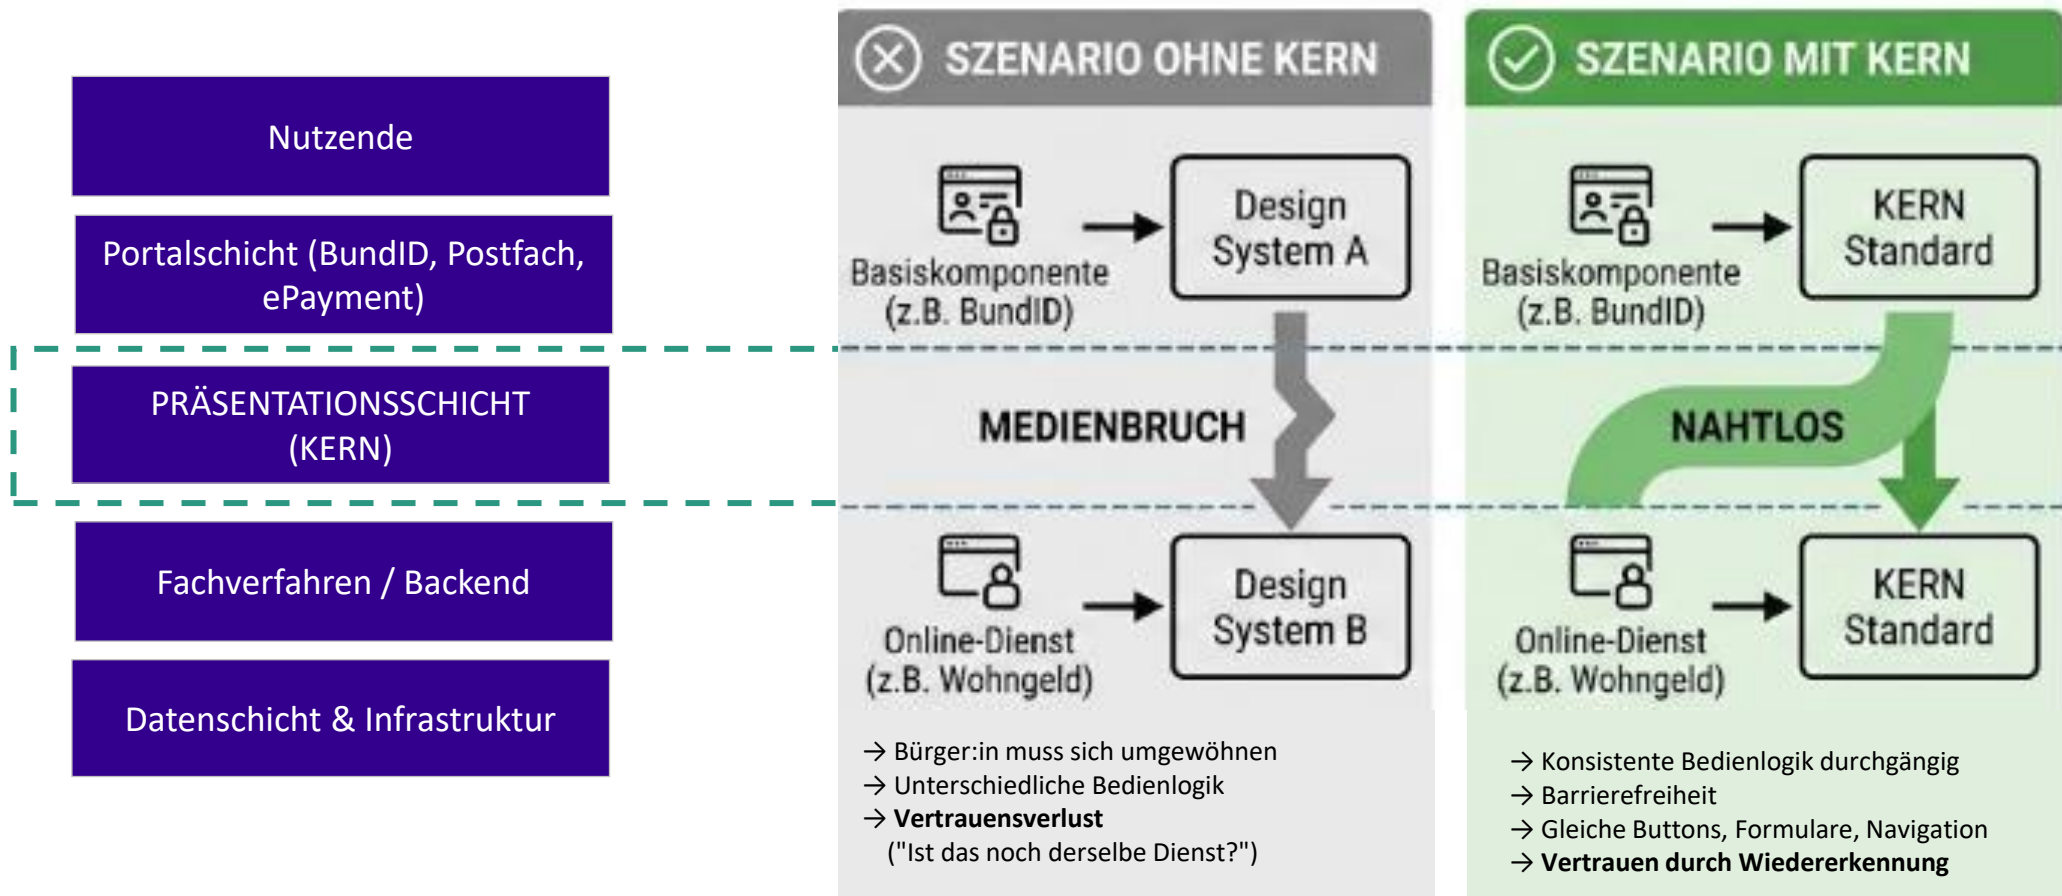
Nutzende

Portalschicht (BundID, Postfach, ePayment)

PRÄSENTATIONSSCHICHT (KERN)

Fachverfahren / Backend

Datenschicht & Infrastruktur

SZENARIO OHNE KERN

Basiskomponente (z.B. BundID)

Design System A

MEDIENBRUCH

Online-Dienst (z.B. Wohngeld)

Design System B

→ Bürger:in muss sich umgewöhnen
→ Unterschiedliche Bedienlogik
→ **Vertrauensverlust**
("Ist das noch derselbe Dienst?")

SZENARIO MIT KERN

Basiskomponente (z.B. BundID)

KERN Standard

NAHTLOS

Online-Dienst (z.B. Wohngeld)

KERN Standard

→ Konsistente Bedienlogik durchgängig
→ Barrierefreiheit
→ Gleiche Buttons, Formulare, Navigation
→ **Vertrauen durch Wiedererkennung**